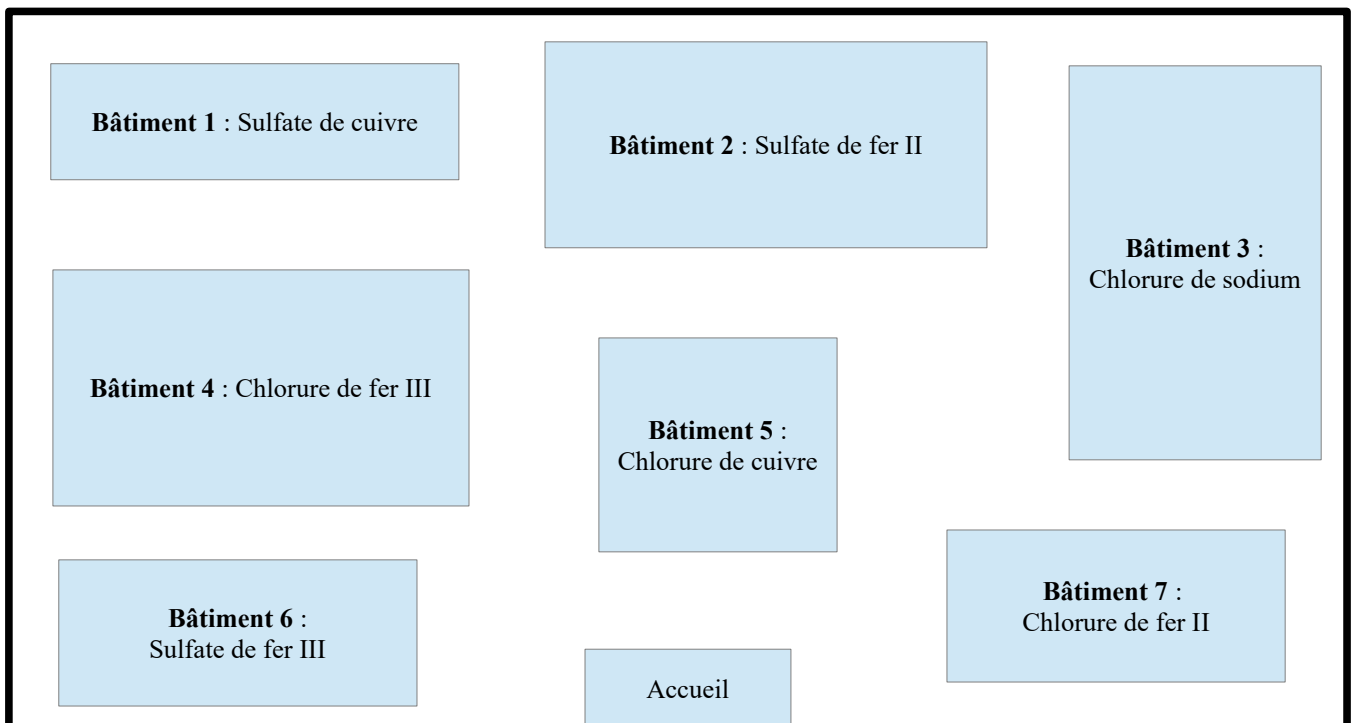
**Bâtiment 1** : Sulfate de cuivre

**Bâtiment 2** : Sulfate de fer II

**Bâtiment 3** : Chlorure de sodium

**Bâtiment 4** : Chlorure de fer III

**Bâtiment 5** : Chlorure de cuivre

**Bâtiment 6** : Sulfate de fer III

**Bâtiment 7** : Chlorure de fer II

Accueil